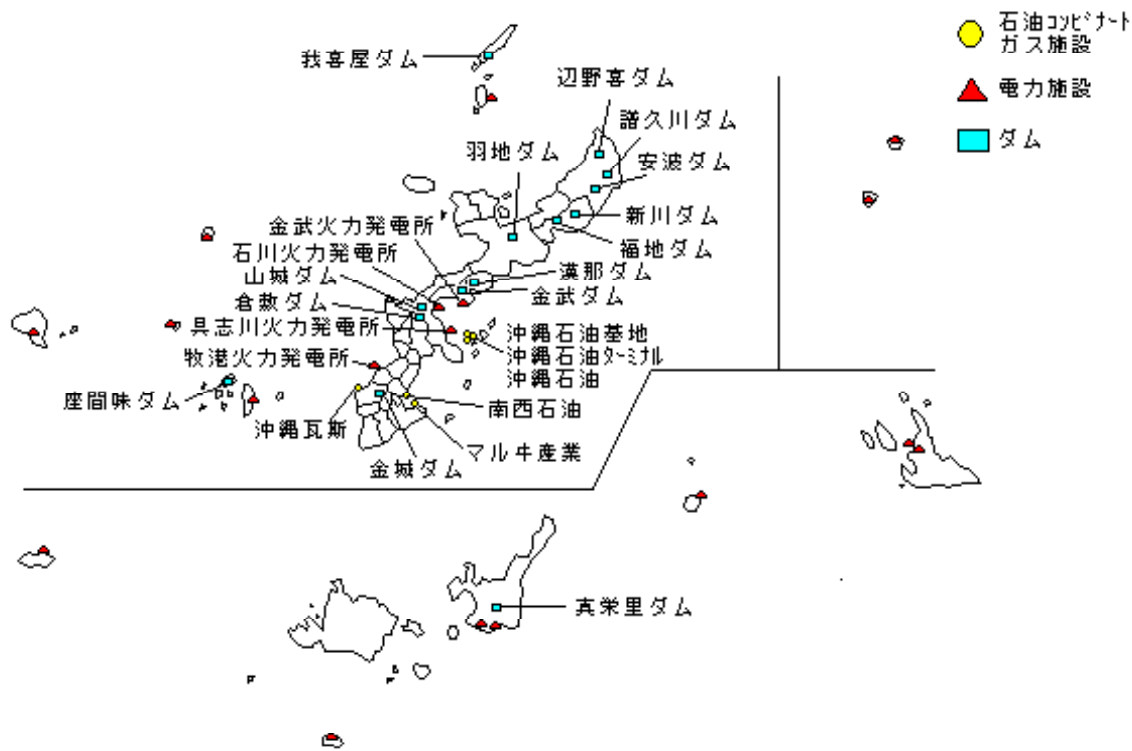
石油コンビナート
ガス施設

電力施設

ダム

我喜屋ダム

辺野喜ダム

諸久川ダム

羽地ダム

安波ダム

新川ダム

福地ダム

金武火力発電所

石川火力発電所

山城ダム

漢那ダム

金武ダム

倉敷ダム

具志川火力発電所

沖縄石油基地

沖縄石油ターミナル

沖縄石油

牧港火力発電所

座間味ダム

南西石油

沖縄瓦斯

マルキ産業

金城ダム

真栄里ダム